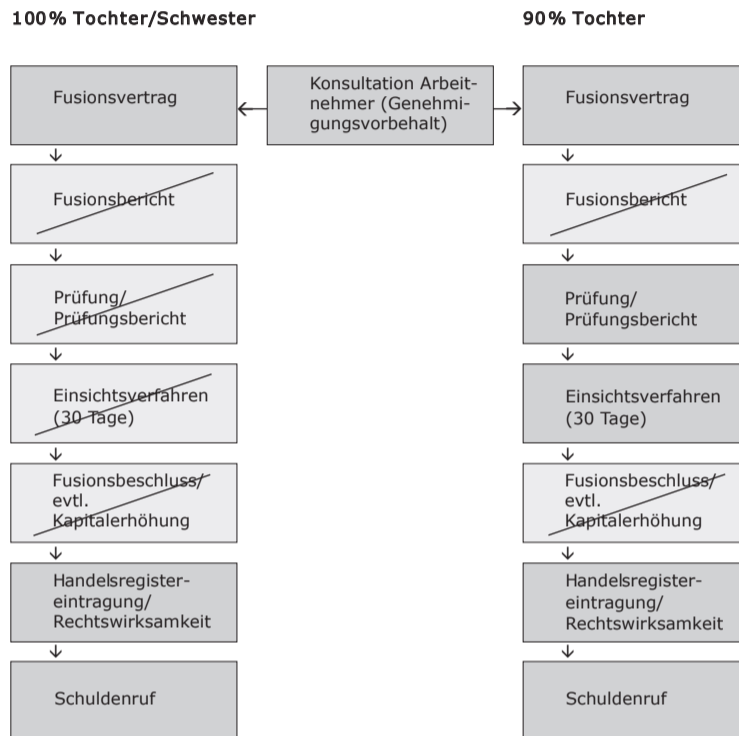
100% Tochter/Schwester

90% Tochter

Konsultation Arbeitnehmer (Genehmigungsvorbehalt)

Fusionsvertrag

Fusionsbericht

Prüfung/ Prüfungsbericht

Einsichtsverfahren (30 Tage)

Fusionsbeschluss/ evtl. Kapitalerhöhung

Handelsregistereintragung/ Rechtswirksamkeit

Schuldenruf

Fusionsvertrag

Fusionsbericht

Prüfung/ Prüfungsbericht

Einsichtsverfahren (30 Tage)

Fusionsbeschluss/ evtl. Kapitalerhöhung

Handelsregistereintragung/ Rechtswirksamkeit

Schuldenruf